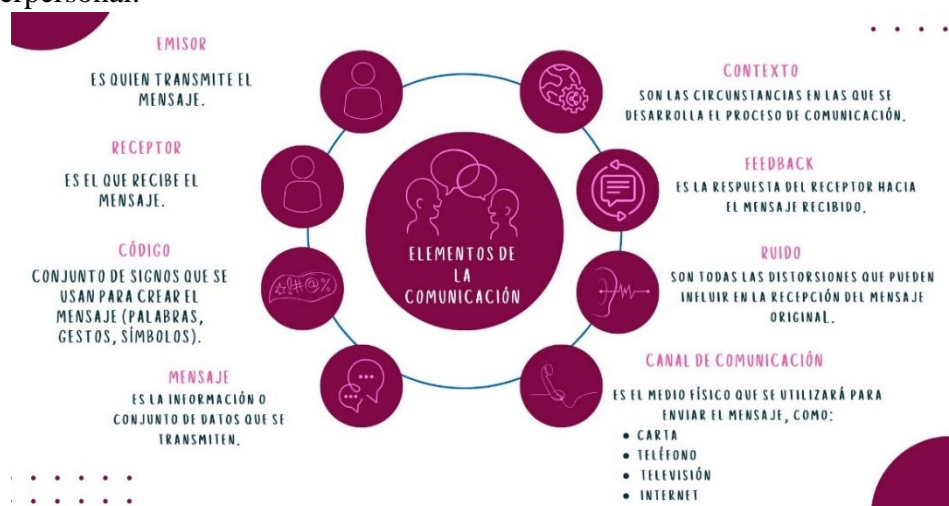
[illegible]erpersonal.

EMISOR

ES QUIEN TRANSMITE EL MENSAJE.

RECEPTOR

ES EL QUE RECIBE EL MENSAJE.

CÓDIGO

CONJUNTO DE SIGNOS QUE SE USAN PARA CREAR EL MENSAJE (PALABRAS, GESTOS, SÍMBOLOS).

MENSAJE

ES LA INFORMACIÓN O CONJUNTO DE DATOS QUE SE TRANSMITEN.

ELEMENTOS DE LA COMUNICACIÓN

CONTEXTO

SON LAS CIRCUNSTANCIAS EN LAS QUE SE DESARROLLA EL PROCESO DE COMUNICACIÓN.

FEEDBACK

ES LA RESPUESTA DEL RECEPTOR HACIA EL MENSAJE RECIBIDO.

RUIDO

SON TODAS LAS DISTORSIONES QUE PUEDEN INFLUIR EN LA RECEPCIÓN DEL MENSAJE ORIGINAL.

CANAL DE COMUNICACIÓN

ES EL MEDIO FÍSICO QUE SE UTILIZARÁ PARA ENVIAR EL MENSAJE, COMO:
• CARTA
• TELÉFONO
• TELEVISIÓN
• INTERNET